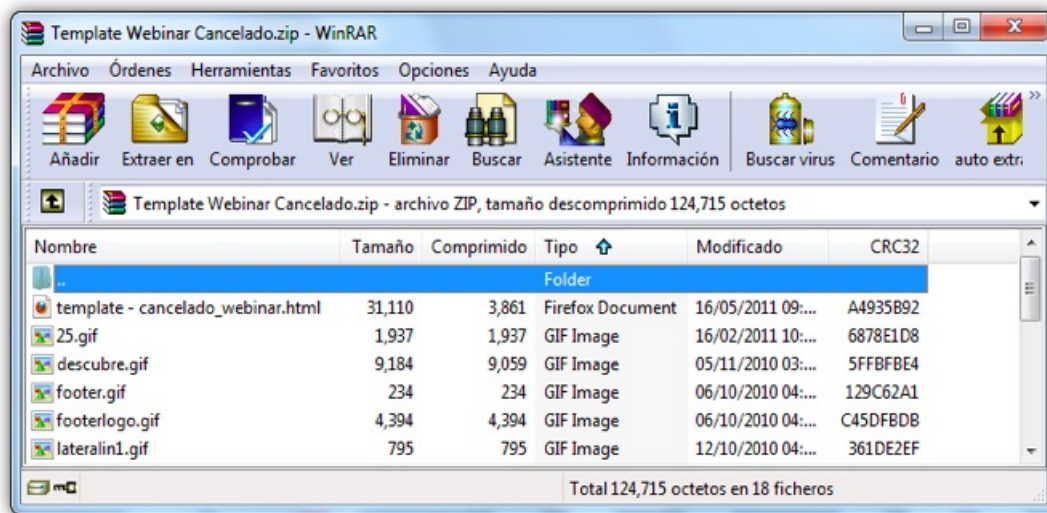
Template Webinar Cancelado.zip - WinRAR

Archivo Órdenes Herramientas Favoritos Opciones Ayuda

Añadir Extraer en Comprobar Ver Eliminar Buscar Asistente Información Buscar virus Comentario auto extr

Template Webinar Cancelado.zip - archivo ZIP, tamaño descomprimido 124,715 octetos

| Nombre | Tamaño | Comprimido | Tipo | Modificado | CRC32 |
|---|---|---|---|---|---|
| .. | | | Folder | | |
| template - cancelado_webinar.html | 31,110 | 3,861 | Firefox Document | 16/05/2011 09:... | A4935B92 |
| 25.gif | 1,937 | 1,937 | GIF Image | 16/02/2011 10:... | 6878E1D8 |
| descubre.gif | 9,184 | 9,059 | GIF Image | 05/11/2010 03:... | 5FFBFBE4 |
| footer.gif | 234 | 234 | GIF Image | 06/10/2010 04:... | 129C62A1 |
| footerlogo.gif | 4,394 | 4,394 | GIF Image | 06/10/2010 04:... | C45DFBDB |
| lateralin1.gif | 795 | 795 | GIF Image | 12/10/2010 04:... | 361DE2EF |

Total 124,715 octetos en 18 ficheros